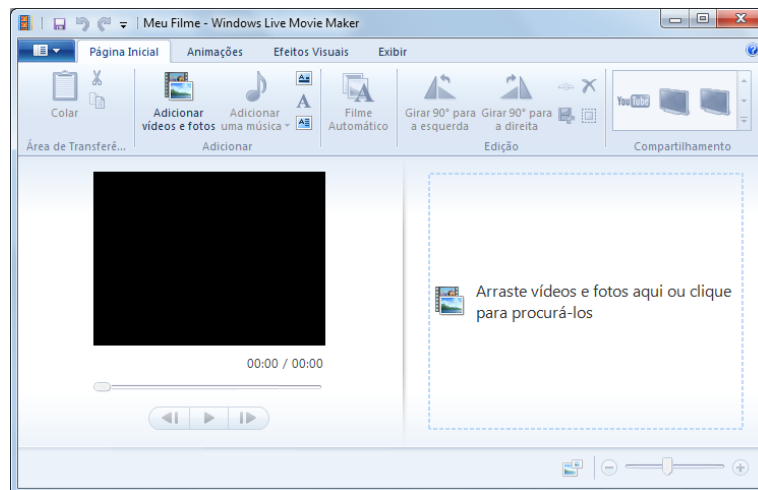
Meu Filme - Windows Live Movie Maker

Página Inicial
Animações
Efeitos Visuais
Exibir

Colar
Área de Transferê...

Adicionar vídeos e fotos
Adicionar uma música
Adicionar

Filme Automático

Girar 90° para a esquerda
Girar 90° para a direita
Edição

YouTube
Compartilhamento

00:00 / 00:00

Arraste vídeos e fotos aqui ou clique para procurá-los